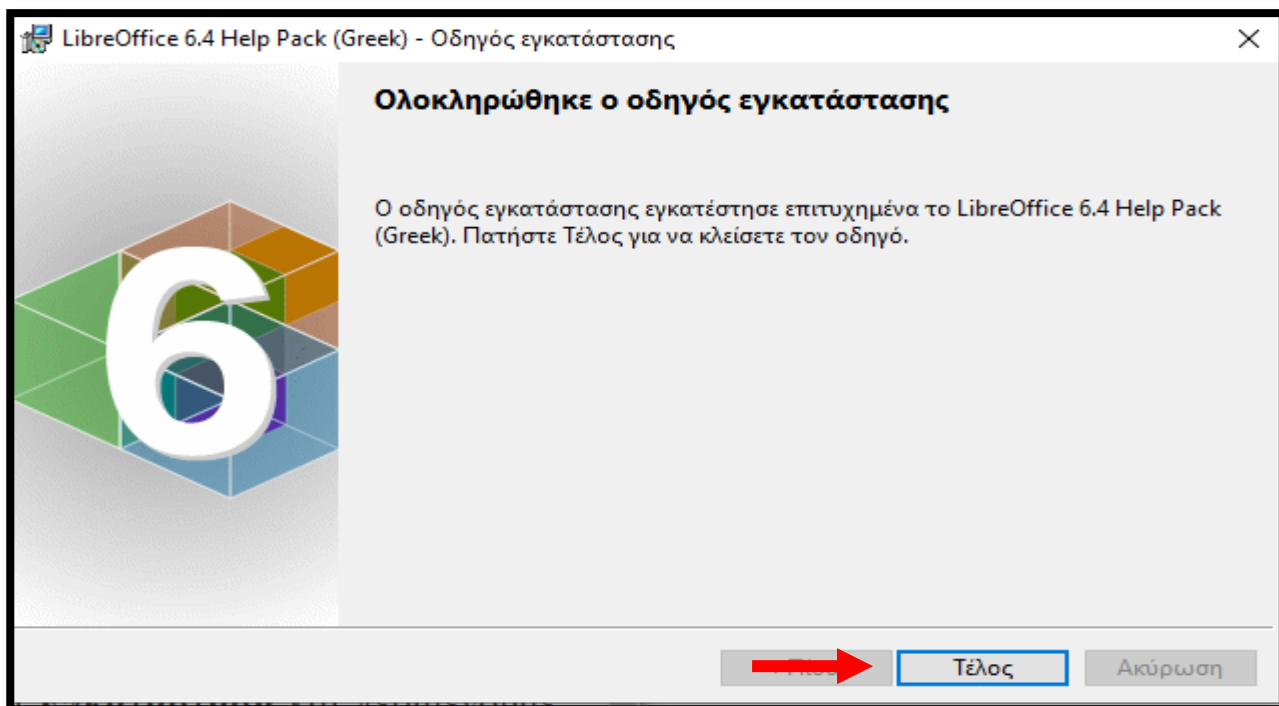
LibreOffice 6.4 Help Pack (Greek) - Οδηγός εγκατάστασης

Ολοκληρώθηκε ο οδηγός εγκατάστασης

Ο οδηγός εγκατάστασης εγκατέστησε επιτυχημένα το LibreOffice 6.4 Help Pack (Greek). Πατήστε Τέλος για να κλείσετε τον οδηγό.

6

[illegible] Τέλος Ακύρωση